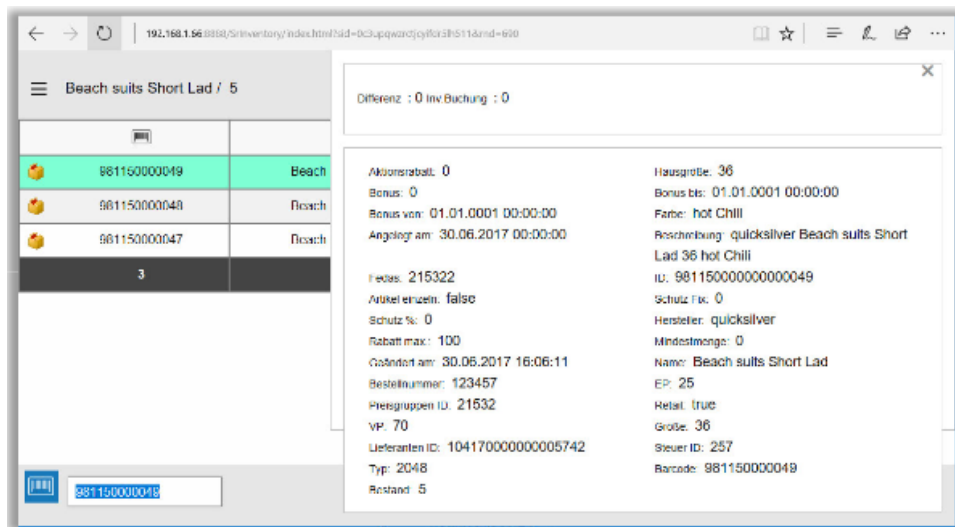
192.168.1.56:8888/SrInventory/index.html?sid=0c3upqwardjcyifor5h511&rnd=690

☰ Beach suits Short Lad / 5

| | |
|---|---|
| 981150000049 | Beach |
| 981150000048 | Beach |
| 981150000047 | Beach |
| 3 | |

981150000049

×

Differenz : 0 Inv.Buchung : 0

Aktionsrabatt: 0
Bonus: 0
Bonus von: 01.01.0001 00:00:00
Angelegt am: 30.06.2017 00:00:00

Fedas: 215322
Artikel einzeln: false
Schutz %: 0
Rabatt max.: 100
Geändert am: 30.06.2017 16:06:11
Bestellnummer: 123457
Preisgruppen ID: 21532
VP: 70
Lieferanten ID: 104170000000005742
Typ: 2048
Bestand: 5

Hausgröße: 36
Bonus bis: 01.01.0001 00:00:00
Farbe: hot Chili
Beschreibung: quicksilver Beach suits Short Lad 36 hot Chili
ID: 981150000000000049
Schutz Fix: 0
Hersteller: quicksilver
Mindestmenge: 0
Name: Beach suits Short Lad
EP: 25
Retail: true
Größe: 36
Steuer ID: 257
Barcode: 981150000049